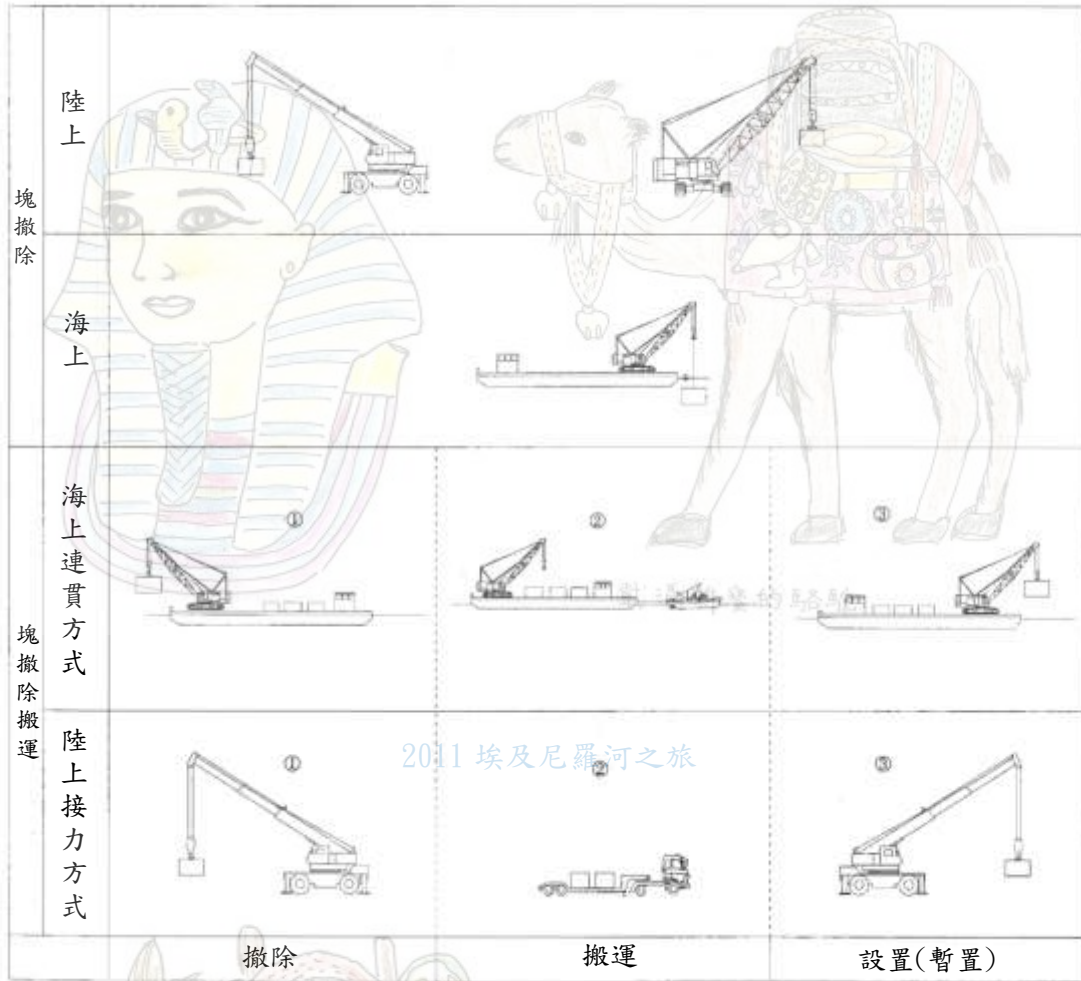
| | | | | |
|---|---|---|---|---|
| 塊撤除 | 陸上 | | | |
| | 海上 | | | |
| 塊撤除搬運 | 海上連貫方式 | ① | ② | ③ |
| | 陸上接力方式 | ① | ② | ③ |
| | | 撤除 | 搬運 | 設置(暫置) |

2011 埃及尼羅河之旅